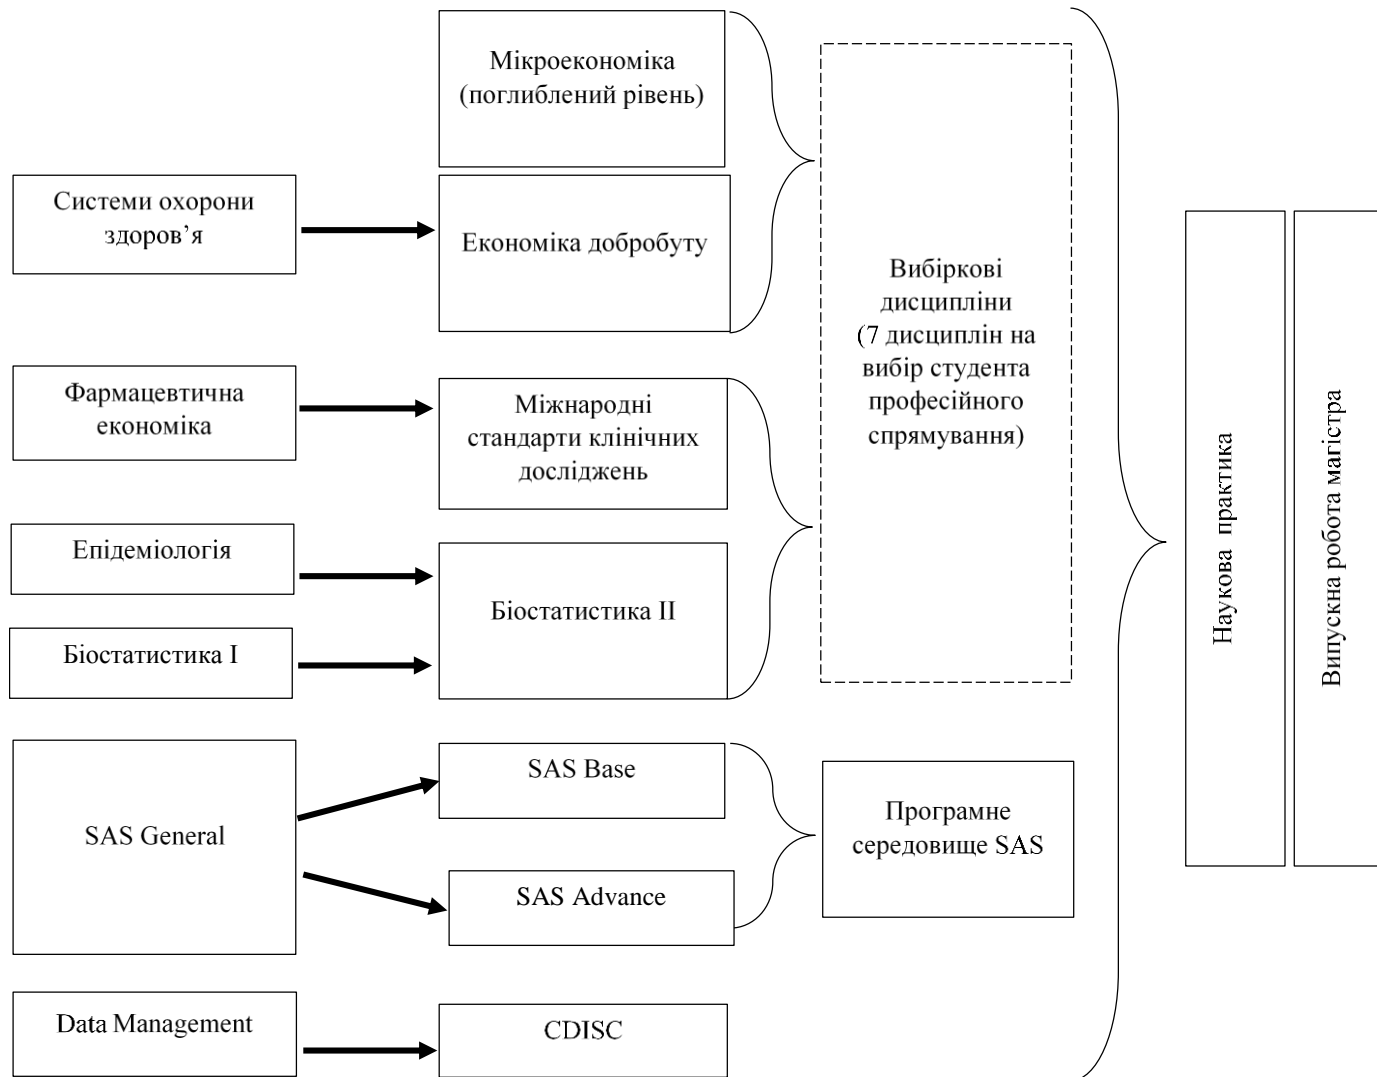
Мікроекономіка (поглиблений рівень)

Системи охорони здоров’я

Економіка добробуту

Вибіркові дисципліни (7 дисциплін на вибір студента професійного спрямування)

Фармацевтична економіка

Міжнародні стандарти клінічних досліджень

Епідеміологія

Біостатистика II

Біостатистика I

SAS General

SAS Base

SAS Advance

Програмне середовище SAS

Data Management

CDISC

Наукова практика

Випускна робота магістра